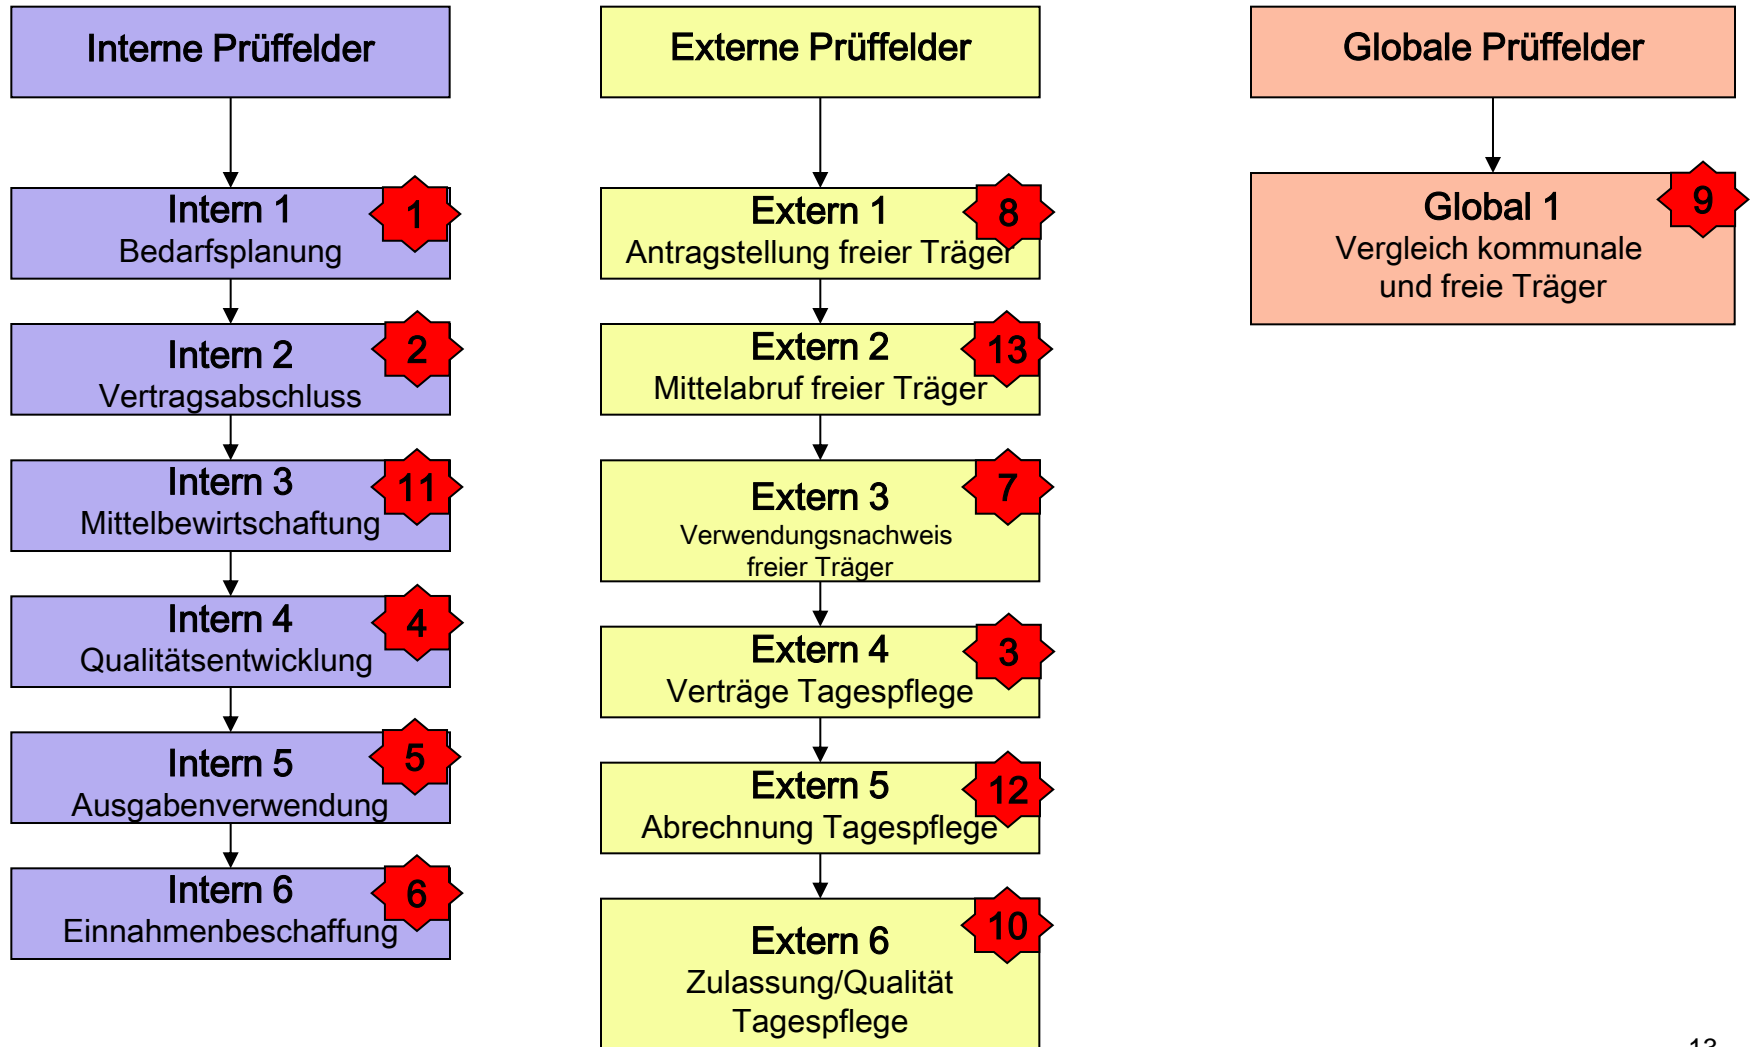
Interne Prüffelder

Intern 1
Bedarfsplanung
1

Intern 2
Vertragsabschluss
2

Intern 3
Mittelbewirtschaftung
11

Intern 4
Qualitätsentwicklung
4

Intern 5
Ausgabenverwendung
5

Intern 6
Einnahmenbeschaffung
6

Externe Prüffelder

Extern 1
Antragstellung freier Träger
8

Extern 2
Mittelabruf freier Träger
13

Extern 3
Verwendungsnachweis freier Träger
7

Extern 4
Verträge Tagespflege
3

Extern 5
Abrechnung Tagespflege
12

Extern 6
Zulassung/Qualität Tagespflege
10

Globale Prüffelder

Global 1
Vergleich kommunale und freie Träger
9

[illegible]